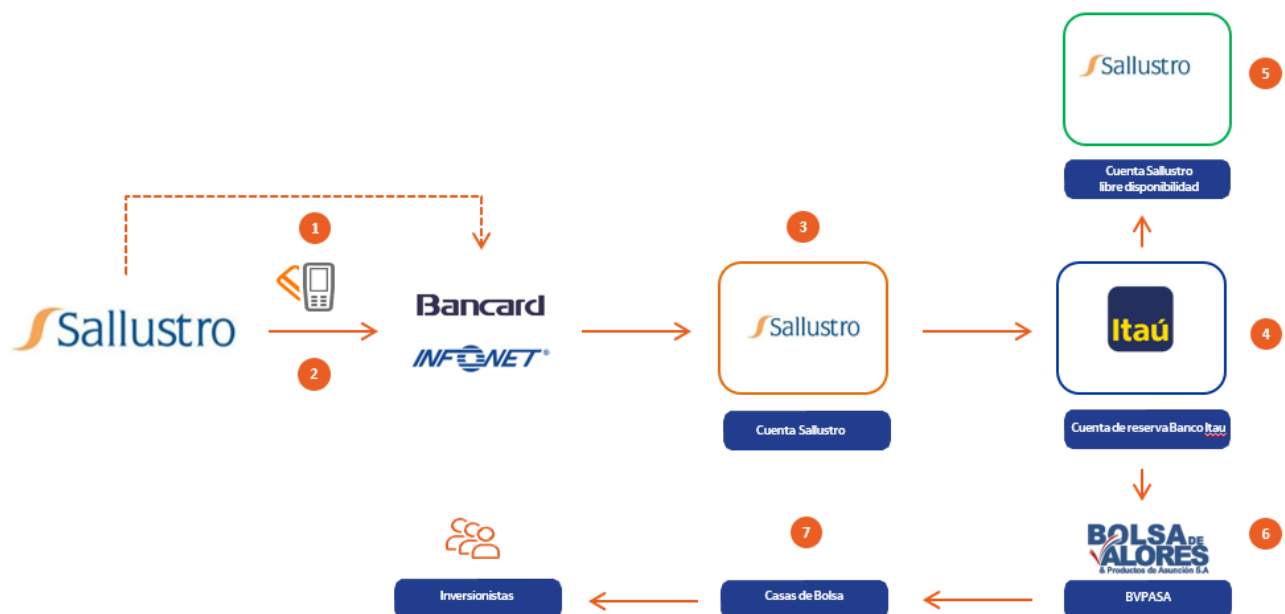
Sallustro

5

Cuenta Sallustro libre disponibilidad

1

3

Sallustro

Bancard

INFONET®

Sallustro

Itaú

4

2

Cuenta Sallustro

Cuenta de reserva Banco Itau

BOLSA DE VALORES & Productos de Asunción S.A

6

7

Inversionistas

Casas de Bolsa

BVPASA